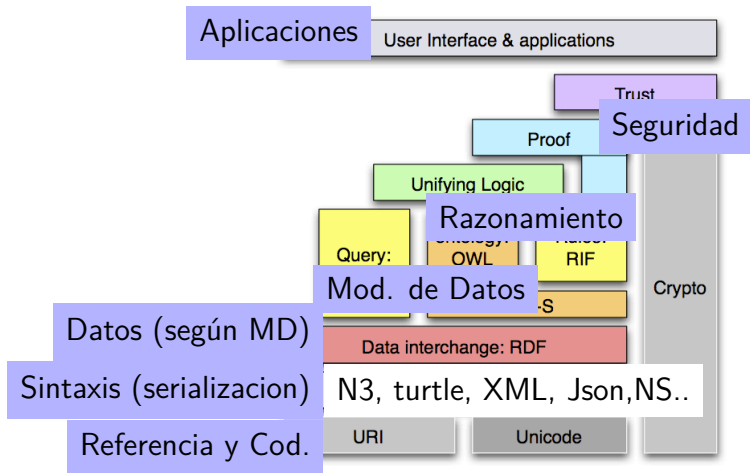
Aplicaciones
User Interface & applications
Trust
Seguridad
Proof
Unifying Logic
Razonamiento
Query:
Ontology: OWL
Rules: RIF
Crypto
Mod. de Datos
-S
Datos (según MD)
Data interchange: RDF
Sintaxis (serializacion)
N3, turtle, XML, Json,NS..
Referencia y Cod.
URI
Unicode